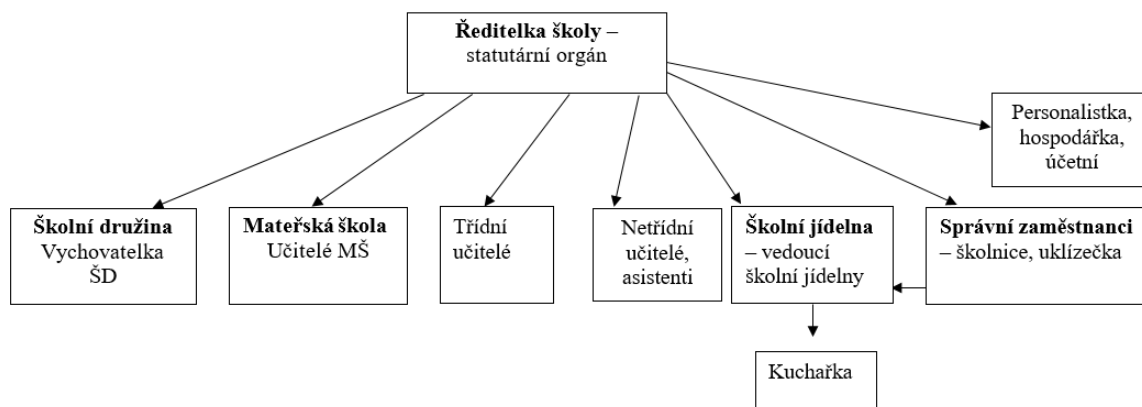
**Ředitelka školy** – statutární orgán

Personalistka, hospodářka, účetní

**Školní družina** Vychovatelka ŠD

**Mateřská škola** Učitelé MŠ

Třídní učitelé

Netřídní učitelé, asistenti

**Školní jídelna** – vedoucí školní jídelny

**Správní zaměstnanci** – školnice, uklízečka

Kuchařka